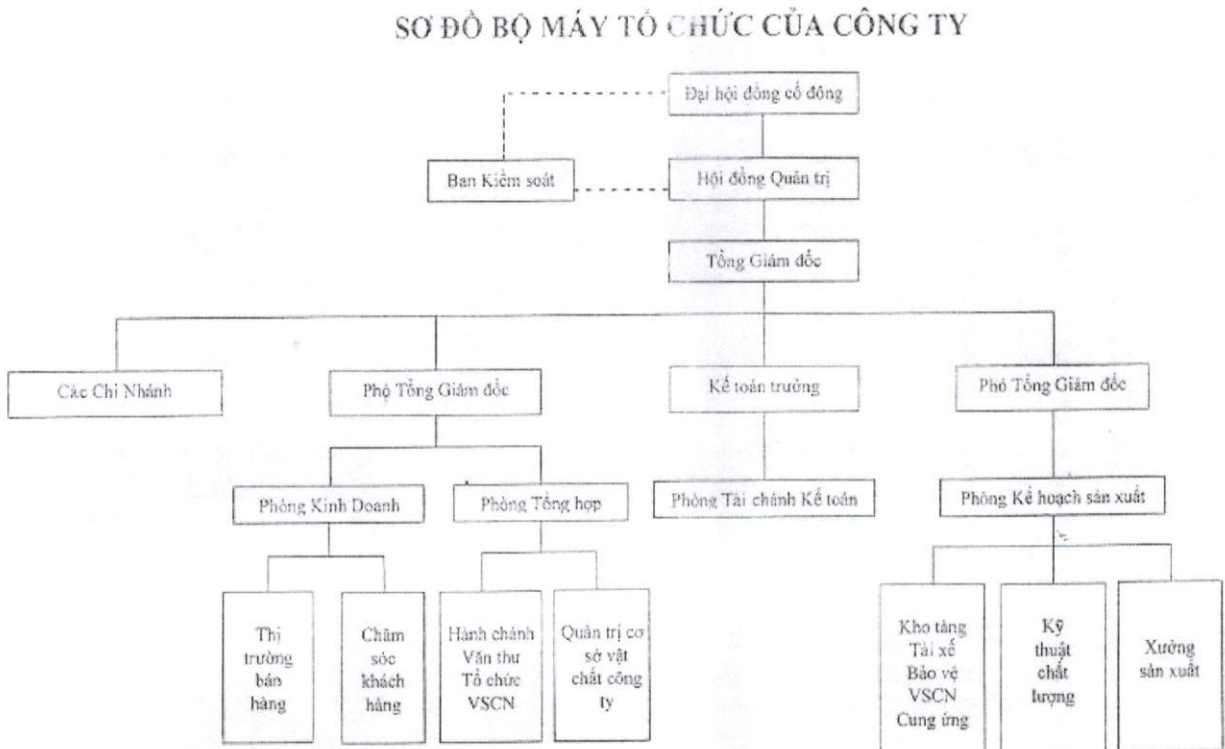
SƠ ĐỒ BỘ MÁY TỔ CHỨC CỦA CÔNG TY

Đại hội đồng cổ đông

Ban Kiểm soát

Hội đồng Quản trị

Tổng Giám đốc

Các Chi Nhánh

Phó Tổng Giám đốc

Kế toán trưởng

Phó Tổng Giám đốc

Phòng Kinh Doanh

Phòng Tổng hợp

Phòng Tài chánh Kế toán

Phòng Kế hoạch sản xuất

Thị trường bán hàng

Chăm sóc khách hàng

Hành chánh Văn thư Tổ chức VSCN

Quản trị cơ sở vật chất công ty

Kho tàng Tài xế Bảo vệ VSCN Cung ứng

Kỹ thuật chất lượng

Xưởng sản xuất